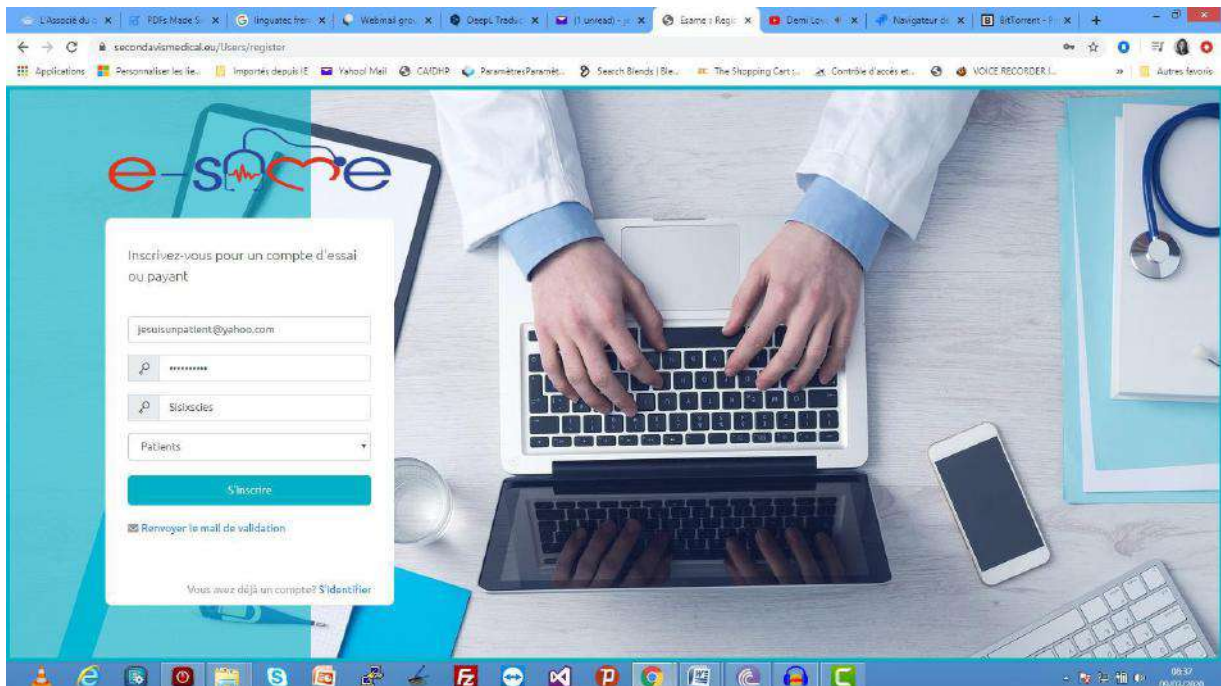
L'Associé du × | PDFs Made S × | linguatec fren × | Webmail grou × | DeepL Traduc × | (1 unread) - × | Esame : Regi × | Demi Lov × | Navigateur de × | BitTorrent - × | +

secondavismedical.eu/Users/register

Applications | Personnaliser les lie... | Importés depuis IE | Yahoo! Mail | CA/DHP | ParamètresParamèt... | Search Blends | Ble... | The Shopping Cart ... | Contrôle d'accès et... | VOICE RECORDER I... | Autres favoris

e-same

Inscrivez-vous pour un compte d'essai ou payant

jesuisunpatient@yahoo.com

••••••••••

Sisbxdes

Patients

S'inscrire

Renvoyer le mail de validation

Vous avez déjà un compte? S'identifier

08:37
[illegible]